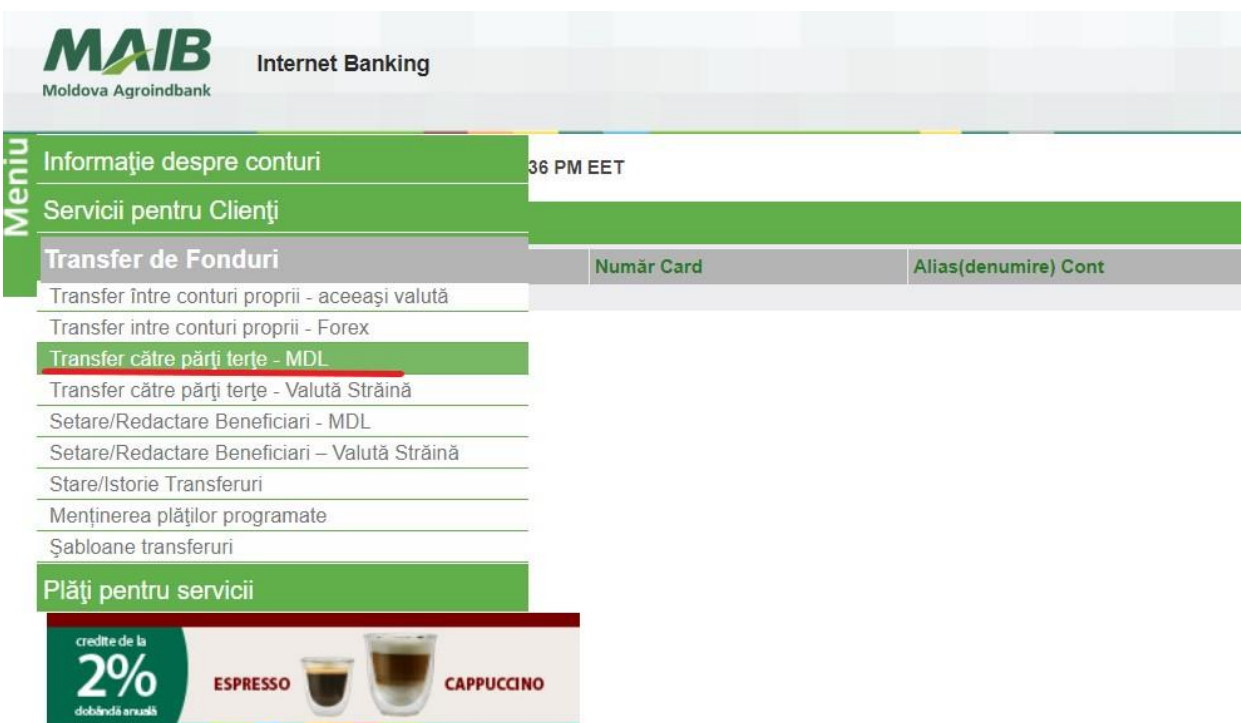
MAIB
Moldova Agroindbank

Internet Banking

Meniu

Informaţie despre conturi

36 PM EET

Servicii pentru Clienţi

Transfer de Fonduri

Număr Card

Alias(denumire) Cont

Transfer între conturi proprii - aceeaşi valută
Transfer intre conturi proprii - Forex
Transfer către părţi terţe - MDL
Transfer către părţi terţe - Valută Străină
Setare/Redactare Beneficiari - MDL
Setare/Redactare Beneficiari – Valută Străină
Stare/Istorie Transferuri
Menţinerea plăţilor programate
Şabloane transferuri

Plăţi pentru servicii

credite de la
2%
dobândă anuală

ESPRESSO

CAPPUCCINO